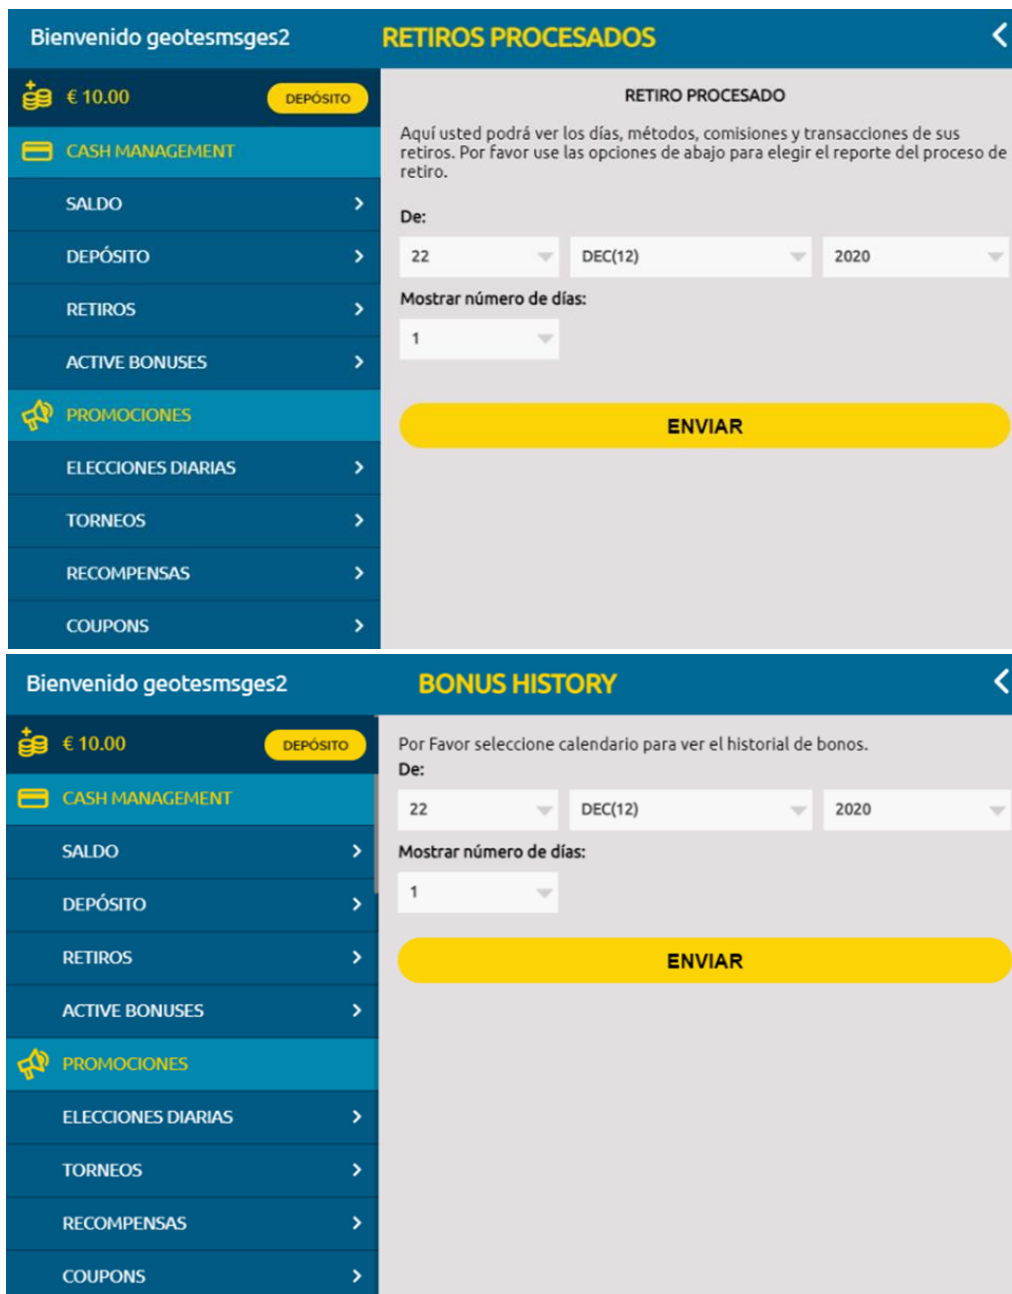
Bienvenido geotesmsges2

RETIROS PROCESADOS

€ 10.00

DEPÓSITO

CASH MANAGEMENT

SALDO

DEPÓSITO

RETIROS

ACTIVE BONUSES

PROMOCIONES

ELECCIONES DIARIAS

TORNEOS

RECOMPENSAS

COUPONS

RETIRO PROCESADO

Aquí usted podrá ver los días, métodos, comisiones y transacciones de sus retiros. Por favor use las opciones de abajo para elegir el reporte del proceso de retiro.

De:

22

DEC(12)

2020

Mostrar número de días:

1

ENVIAR

Bienvenido geotesmsges2

BONUS HISTORY

€ 10.00

DEPÓSITO

CASH MANAGEMENT

SALDO

DEPÓSITO

RETIROS

ACTIVE BONUSES

PROMOCIONES

ELECCIONES DIARIAS

TORNEOS

RECOMPENSAS

COUPONS

Por Favor seleccione calendario para ver el historial de bonos.

De:

22

DEC(12)

2020

Mostrar número de días:

1

ENVIAR